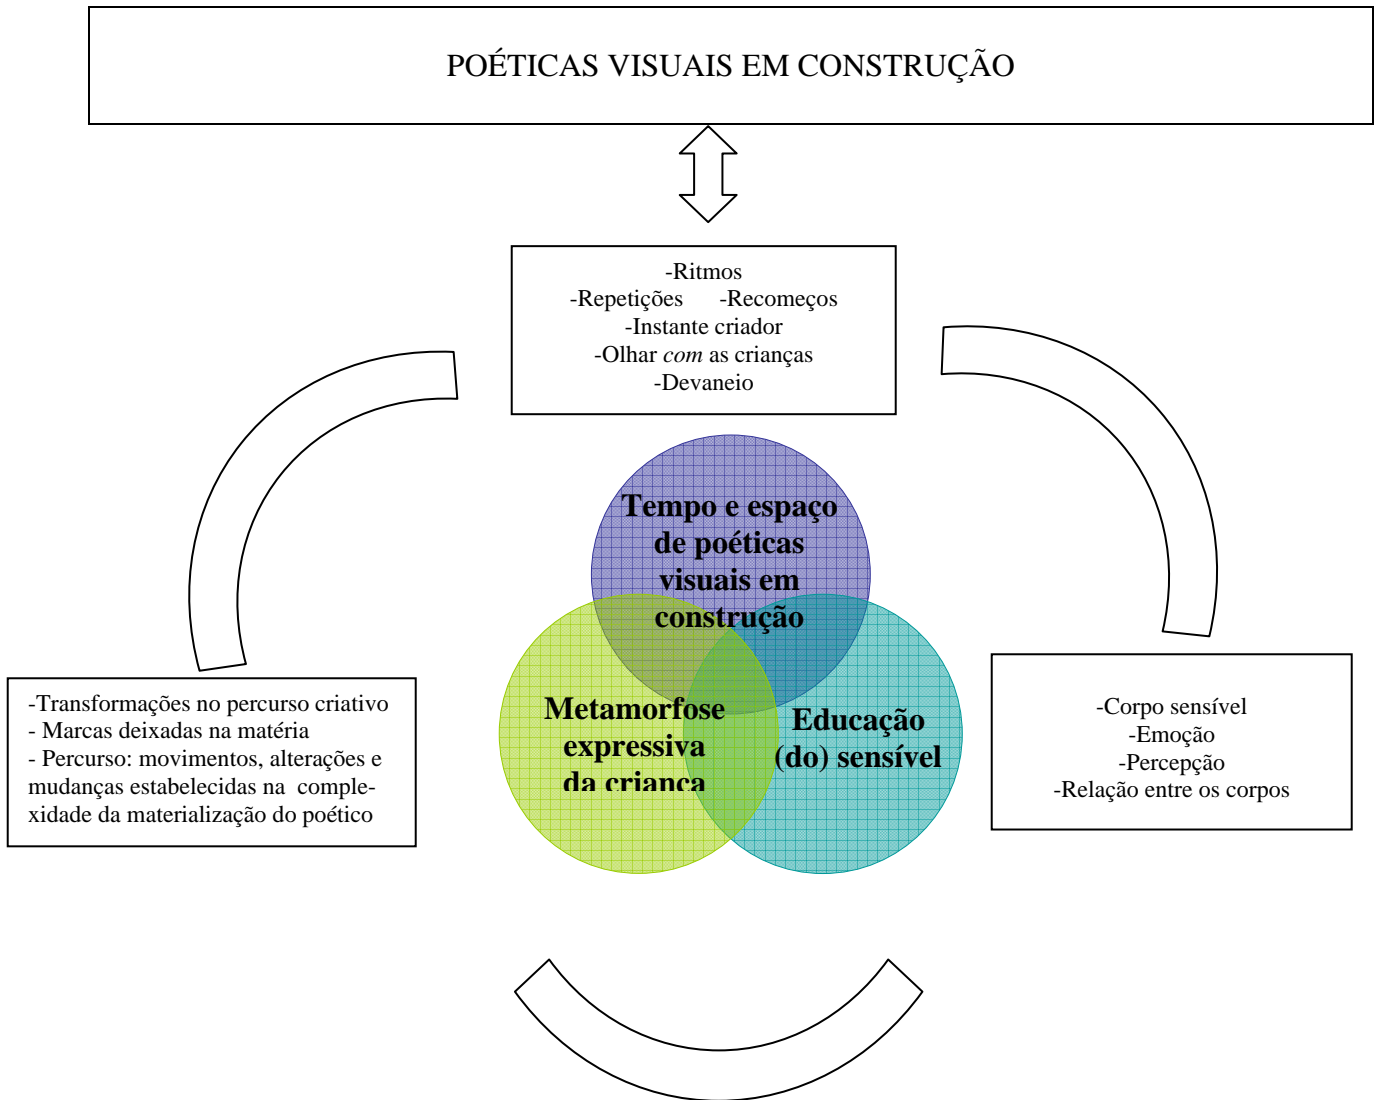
POÉTICAS VISUAIS EM CONSTRUÇÃO

-Ritmos
-Repetições -Recomeços
-Instante criador
-Olhar *com* as crianças
-Devaneio

Tempo e espaço de poéticas visuais em construção

Metamorfose expressiva da criança

Educação (do) sensível

-Transformações no percurso criativo
- Marcas deixadas na matéria
- Percurso: movimentos, alterações e mudanças estabelecidas na complexidade da materialização do poético

-Corpo sensível
-Emoção
-Percepção
-Relação entre os corpos